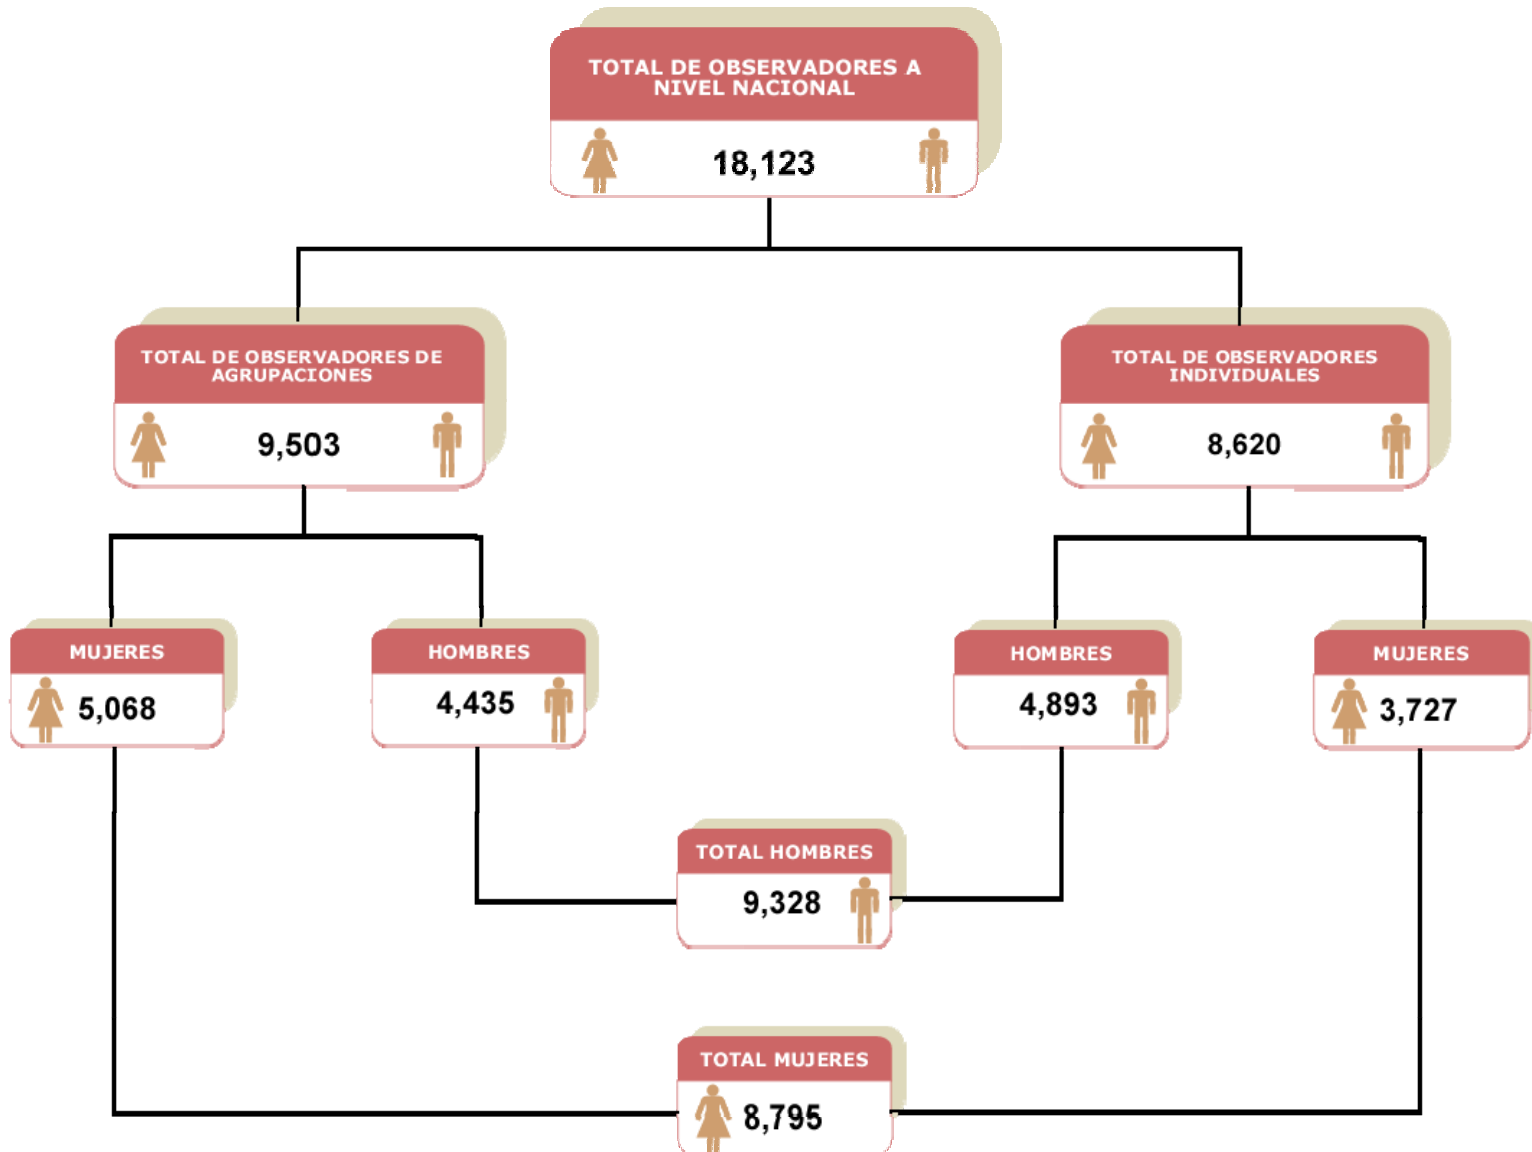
TOTAL DE OBSERVADORES A NIVEL NACIONAL
18,123

TOTAL DE OBSERVADORES DE AGRUPACIONES
9,503

TOTAL DE OBSERVADORES INDIVIDUALES
8,620

MUJERES
5,068

HOMBRES
4,435

HOMBRES
4,893

MUJERES
3,727

TOTAL HOMBRES
9,328

TOTAL MUJERES
8,795